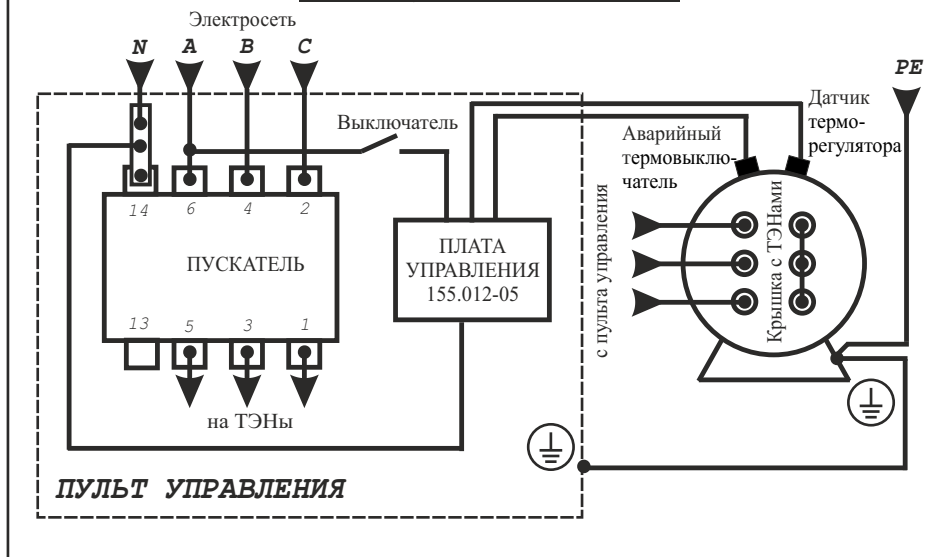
Электросеть

N A B C

PE

Выключатель

Датчик термо-регулятора

Аварийный термовыклю-чатель

14 6 4 2

ПУСКАТЕЛЬ

13 5 3 1

ПЛАТА УПРАВЛЕНИЯ 155.012-05

с пульта управления

Крышка с ТЭНами

на ТЭНы

ПУЛЬТ УПРАВЛЕНИЯ